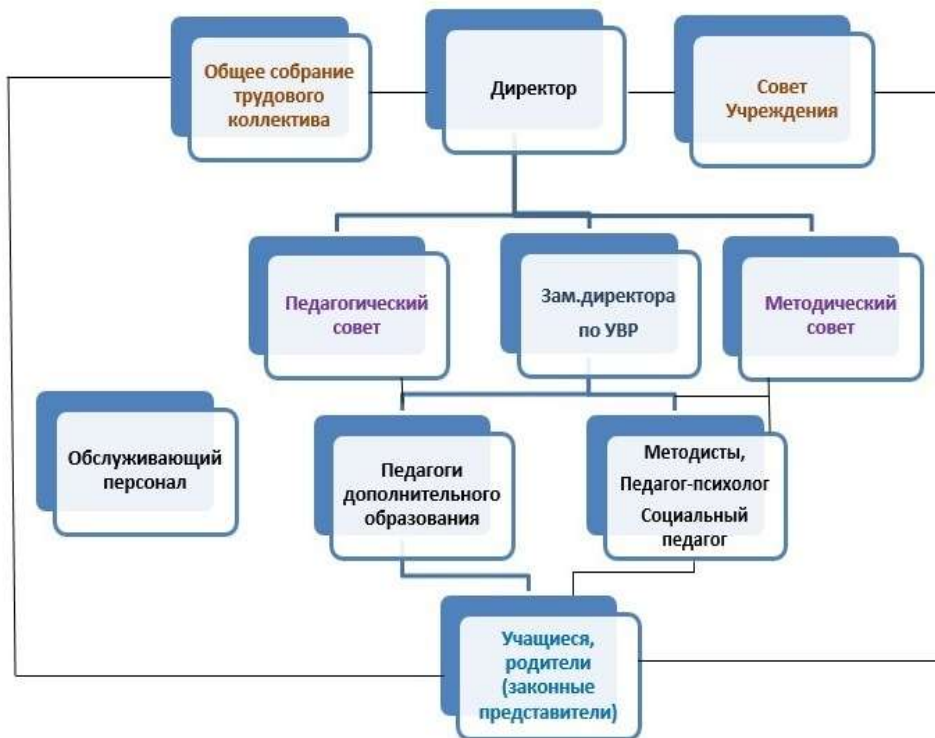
Общее собрание трудового коллектива

Директор

Совет Учреждения

Педагогический совет

Зам.директора по УВР

Методический совет

Обслуживающий персонал

Педагоги дополнительного образования

Методисты, Педагог-психолог Социальный педагог

Учащиеся, родители (законные представители)